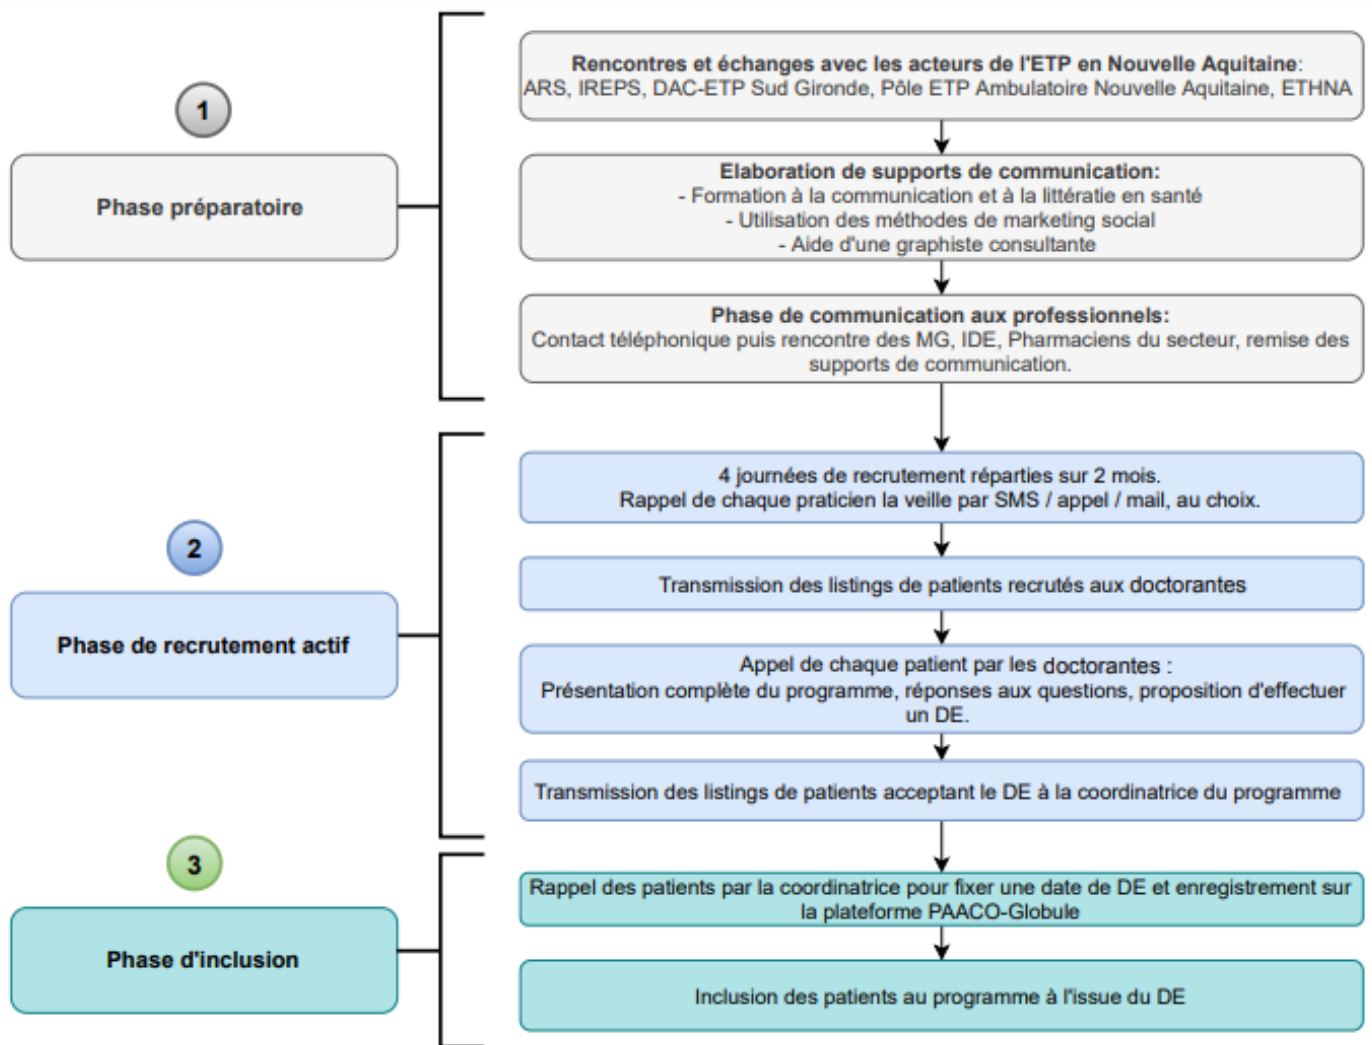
1

Phase préparatoire

**Rencontres et échanges avec les acteurs de l'ETP en Nouvelle Aquitaine**: ARS, IREPS, DAC-ETP Sud Gironde, Pôle ETP Ambulatoire Nouvelle Aquitaine, ETHNA

**Elaboration de supports de communication:**
- Formation à la communication et à la littératie en santé
- Utilisation des méthodes de marketing social
- Aide d'une graphiste consultante

**Phase de communication aux professionnels:**
Contact téléphonique puis rencontre des MG, IDE, Pharmaciens du secteur, remise des supports de communication.

2

Phase de recrutement actif

4 journées de recrutement réparties sur 2 mois.
Rappel de chaque praticien la veille par SMS / appel / mail, au choix.

Transmission des listings de patients recrutés aux doctorantes

Appel de chaque patient par les doctorantes :
Présentation complète du programme, réponses aux questions, proposition d'effectuer un DE.

Transmission des listings de patients acceptant le DE à la coordinatrice du programme

3

Phase d'inclusion

Rappel des patients par la coordinatrice pour fixer une date de DE et enregistrement sur la plateforme PAACO-Globule

Inclusion des patients au programme à l'issue du DE